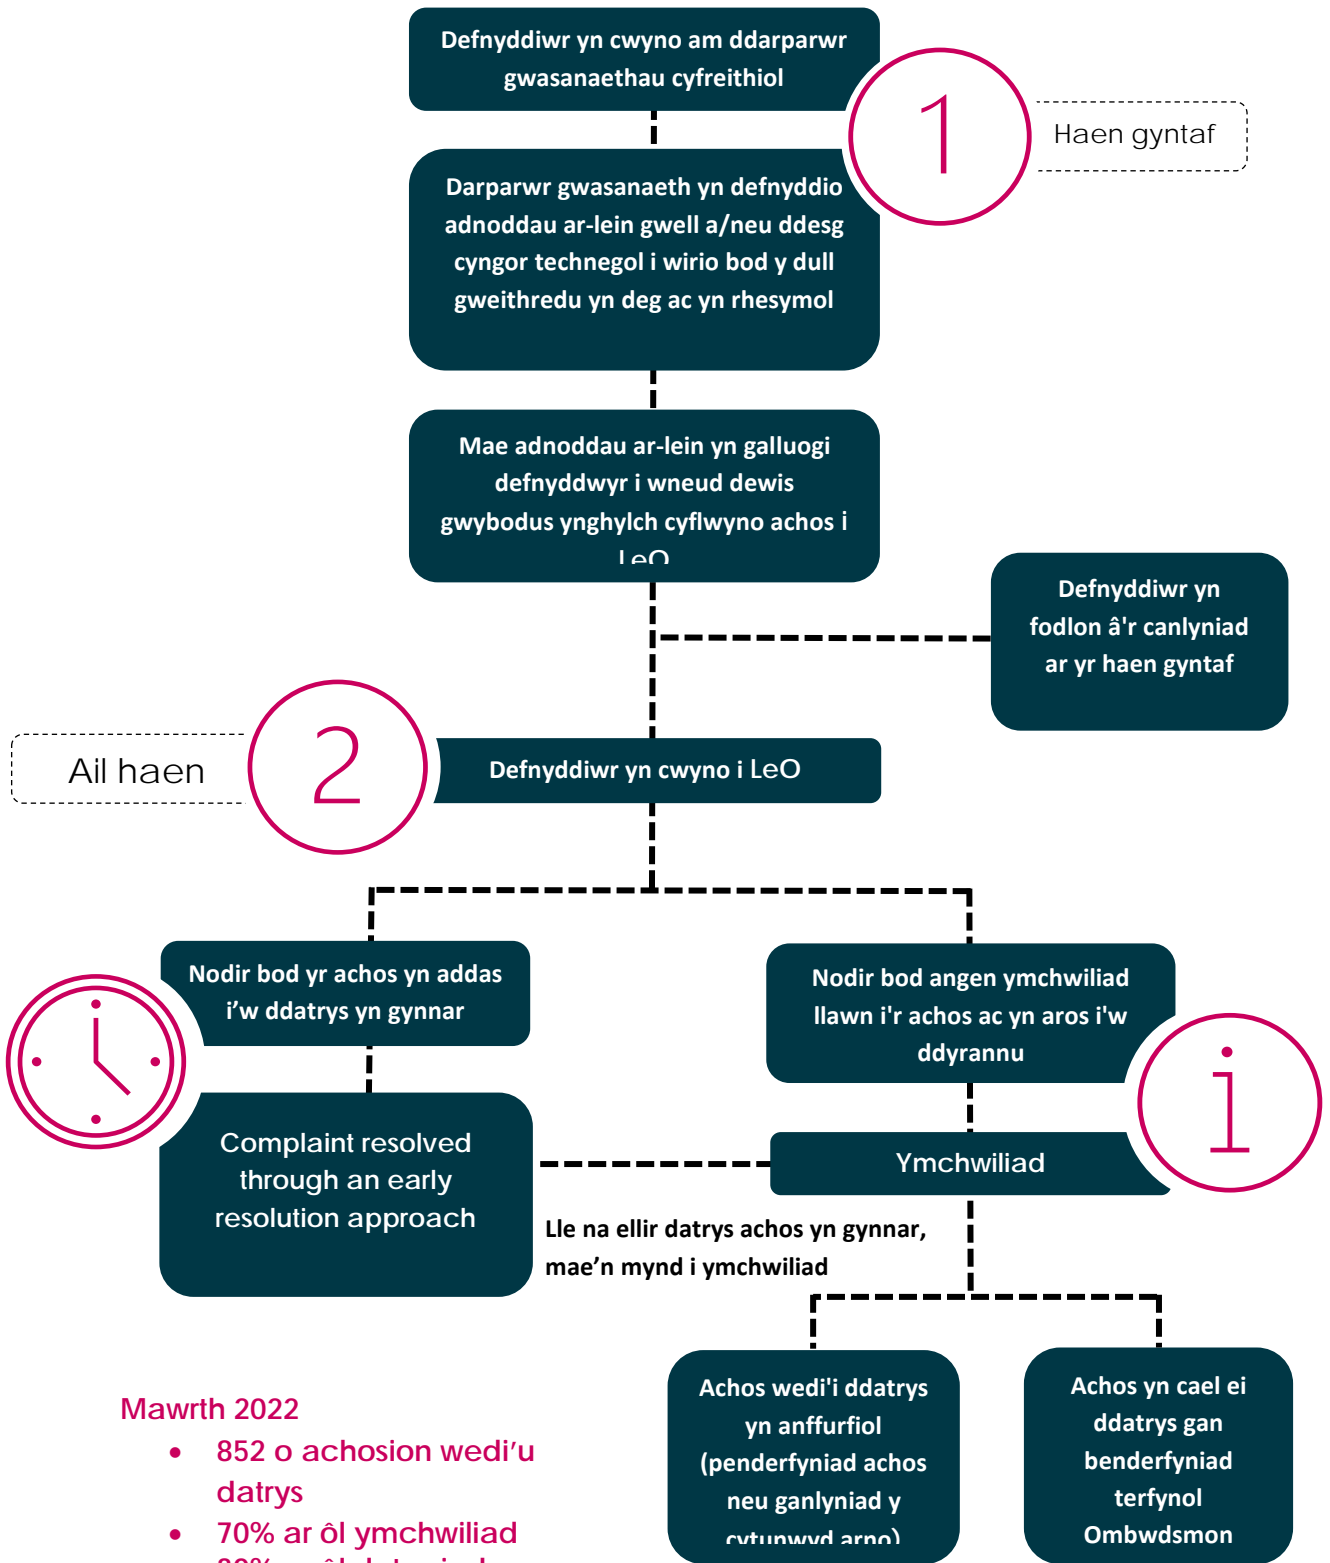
Defnyddiwr yn cwyno am ddarparwr gwasanaethau cyfreithiol

1

Haen gyntaf

Darparwr gwasanaeth yn defnyddio adnoddau ar-lein gwell a/neu ddesg cyngor technegol i wirio bod y dull gweithredu yn deg ac yn rhesymol

Mae adnoddau ar-lein yn galluogi defnyddwyr i wneud dewis gwybodus ynghylch cyflwyno achos i LeO

Defnyddiwr yn fodlon â'r canlyniad ar yr haen gyntaf

Ail haen

2

Defnyddiwr yn cwyno i LeO

Nodir bod yr achos yn addas i'w ddatrys yn gynnar

Nodir bod angen ymchwiliad llawn i'r achos ac yn aros i'w ddyrannu

Complaint resolved through an early resolution approach

Ymchwiliad

Lle na ellir datrys achos yn gynnar, mae'n mynd i ymchwiliad

Achos wedi'i ddatrys yn anffurfiol (penderfyniad achos neu ganlyniad y cytunwyd arno)

Achos yn cael ei ddatrys gan benderfyniad terfynol Ombwdsmon

Mawrth 2022
• 852 o achosion wedi'u datrys
• 70% ar ôl ymchwiliad
• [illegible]